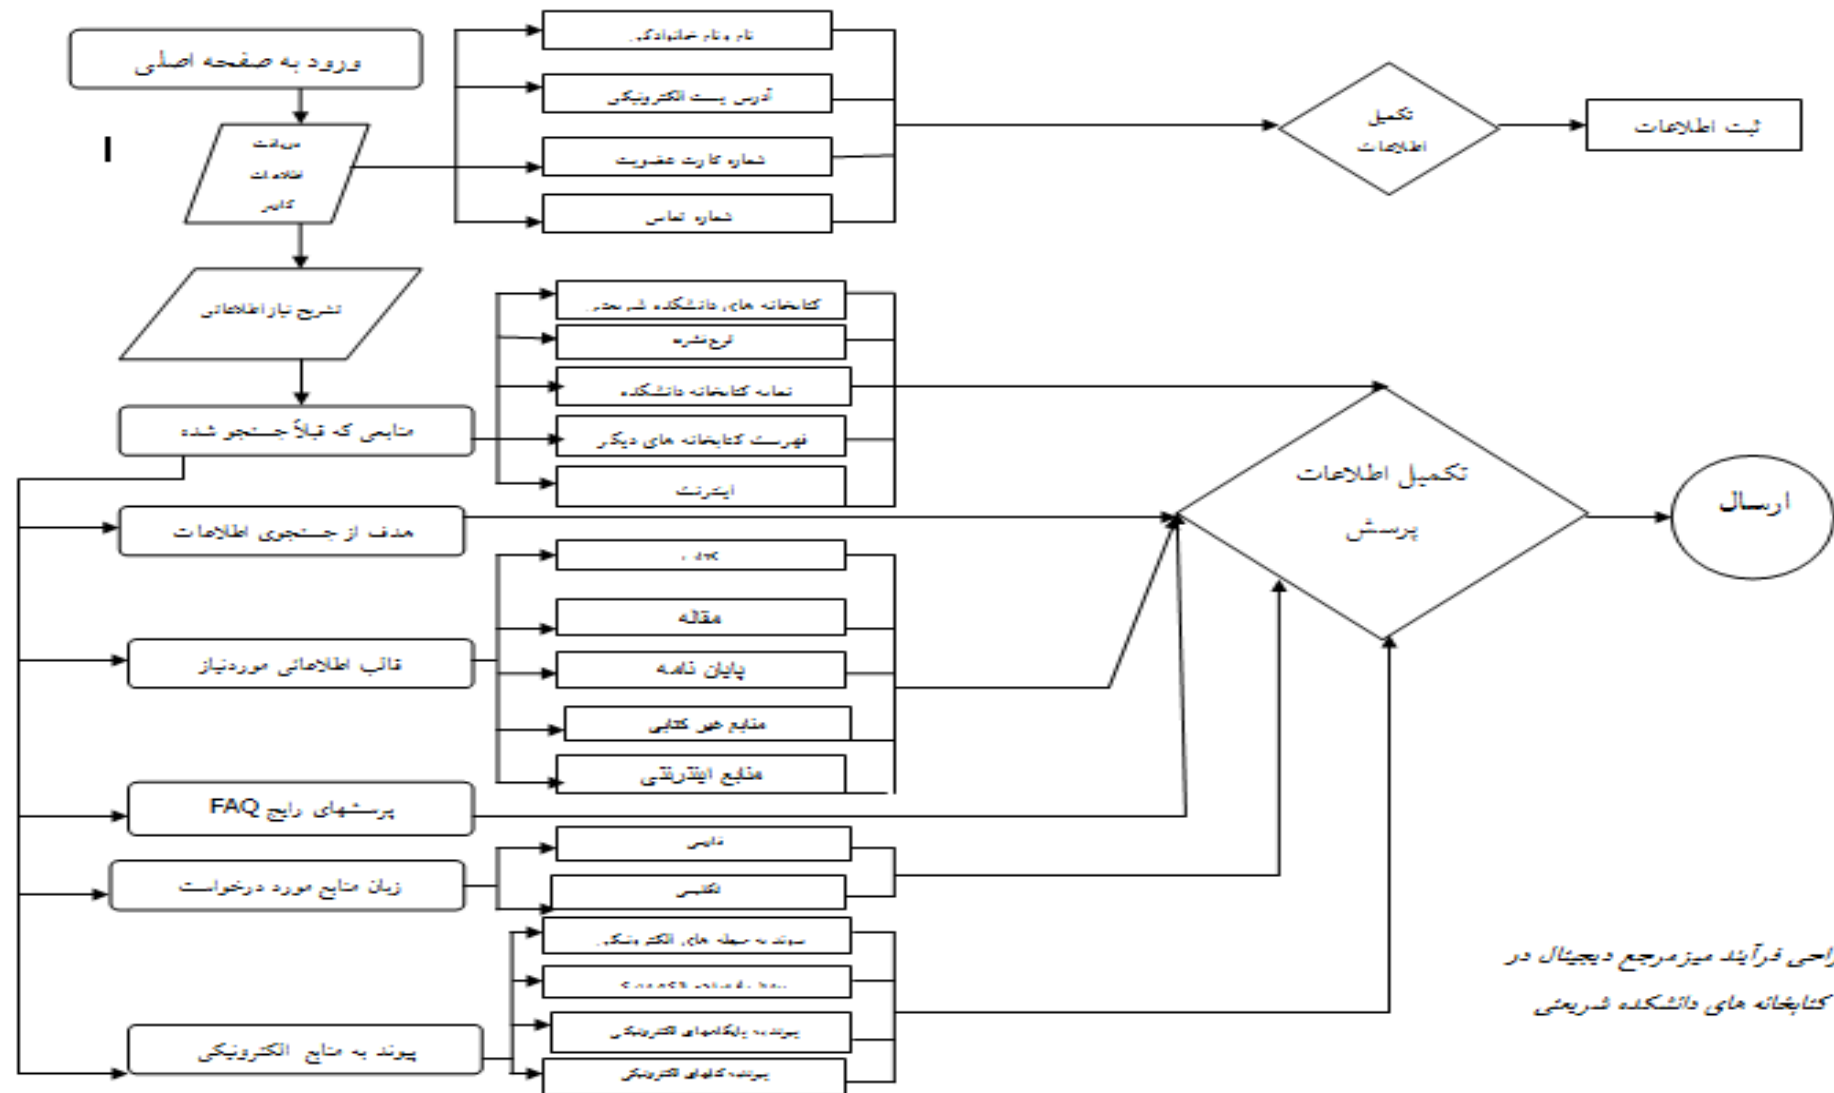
ورود به صفحه اصلی

دریافت اطلاعات کاربر

نام و نام خانوادگی

آدرس پست الکترونیکی

شماره کارت عضویت

شماره تماس

تکمیل اطلاعات

ثبت اطلاعات

تشریح نیاز اطلاعاتی

کتابخانه های دانشکده شریعتی

ترجمه

نمایه کتابخانه دانشکده

فهرست کتابخانه های دیگر

اینترنت

منابعی که قبلاً جستجو شده

هدف از جستجوی اطلاعات

تکمیل اطلاعات پرسش

ارسال

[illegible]

مقاله

پایان نامه

منابع غیر کتابی

منابع اینترنتی

قالب اطلاعاتی موردنیاز

پرسشهای رایج FAQ

فارسی

انگلیسی

زبان منابع مورد درخواست

پیوند به محیط های الکترونیکی

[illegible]

پیوند به پایگاههای الکترونیکی

پیوند به کتابهای الکترونیکی

پیوند به منابع الکترونیکی

راحی فرآیند میزمرجع دیجیتال در کتابخانه های دانشکده شریعتی